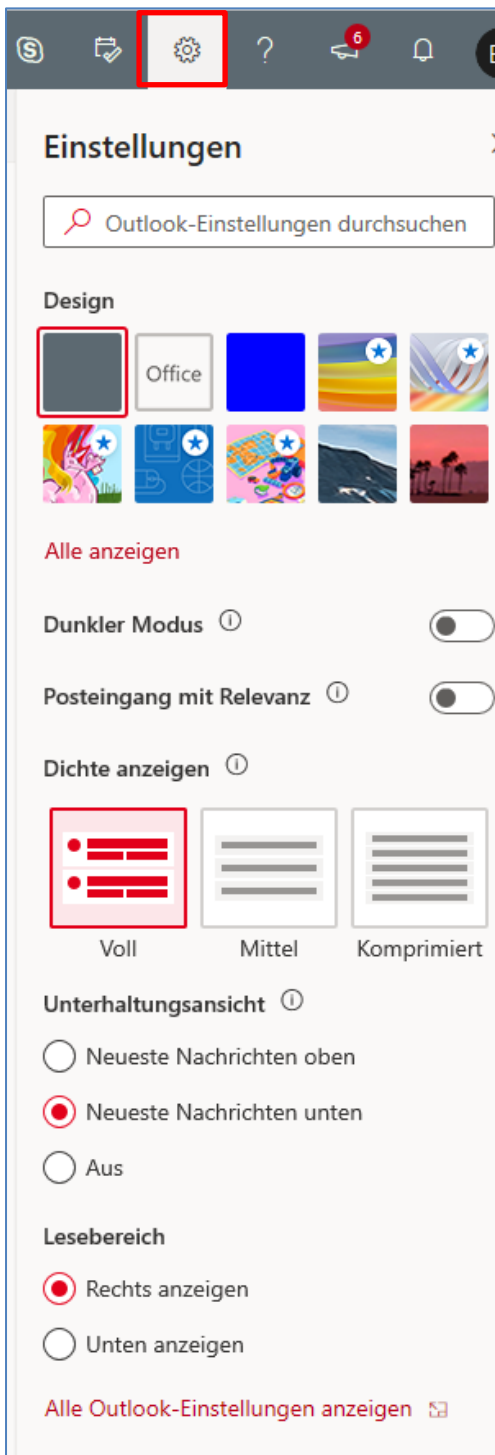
? 6

Einstellungen

Outlook-Einstellungen durchsuchen

Design

Office

Alle anzeigen

Dunkler Modus

Posteingang mit Relevanz

Dichte anzeigen

Voll
Mittel
Komprimiert

Unterhaltungsansicht

Neueste Nachrichten oben
Neueste Nachrichten unten
Aus

Lesebereich

Rechts anzeigen
Unten anzeigen

Alle Outlook-Einstellungen anzeigen